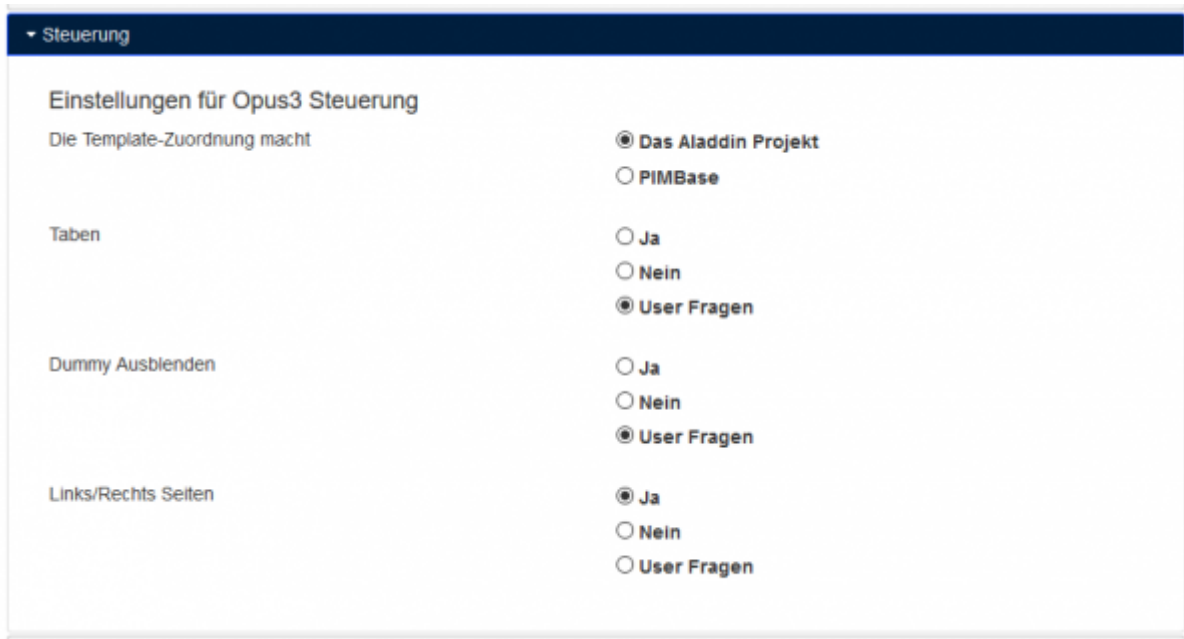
Steuerung

Einstellungen für Opus3 Steuerung

Die Template-Zuordnung macht

Das Aladdin Projekt

PIMBase

Taben

Ja

Nein

User Fragen

Dummy Ausblenden

Ja

Nein

User Fragen

Links/Rechts Seiten

Ja

Nein

User Fragen